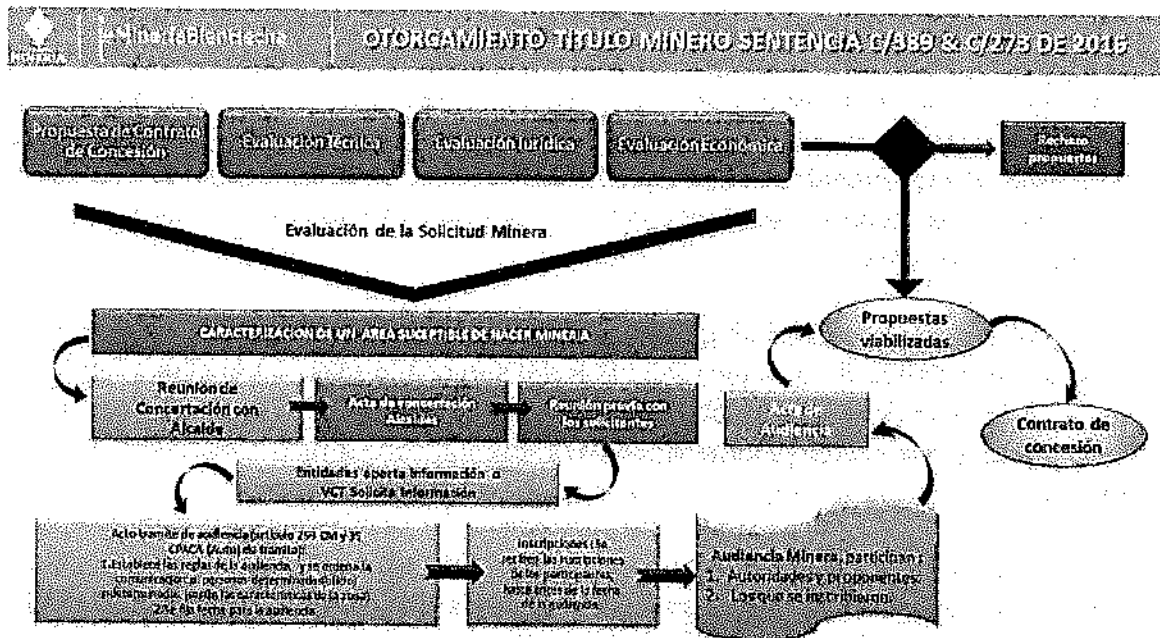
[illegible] | MineríaBienHecha | OTORGAMIENTO TITULO MINERO SENTENCIA C/389 & C/273 DE 2016

Propuesta de Contrato de Concesión

Evaluación Técnica

Evaluación Jurídica

Evaluación Económica

Rechazo propuestas

Evaluación de la Solicitud Minera

CARACTERIZACIÓN DE UN ÁREA SUCEPTIBLE DE HACER MINERÍA

Reunión de Concertación con Alcalde

Acta de concertación Alcaldes

Reunión previa con los solicitantes

Entidades aporta información o VCT Solicita información

Acto tramite de audiencia (artículo 259 CM y 35 CPACA (Auto) de tramite):
1. Establece las reglas de la audiencia, y se ordena la comunicación a personas determinadas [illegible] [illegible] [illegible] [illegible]
2. Se fija fecha para la audiencia

Inscripciones (Se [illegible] las inscripciones de los participantes, hasta antes de la fecha de la audiencia)

Audiencia Minera, participan:
1. Autoridades y proponentes.
2. Los que se inscribieron.

Acta de Audiencia

Propuestas viabilizadas

Contrato de concesión